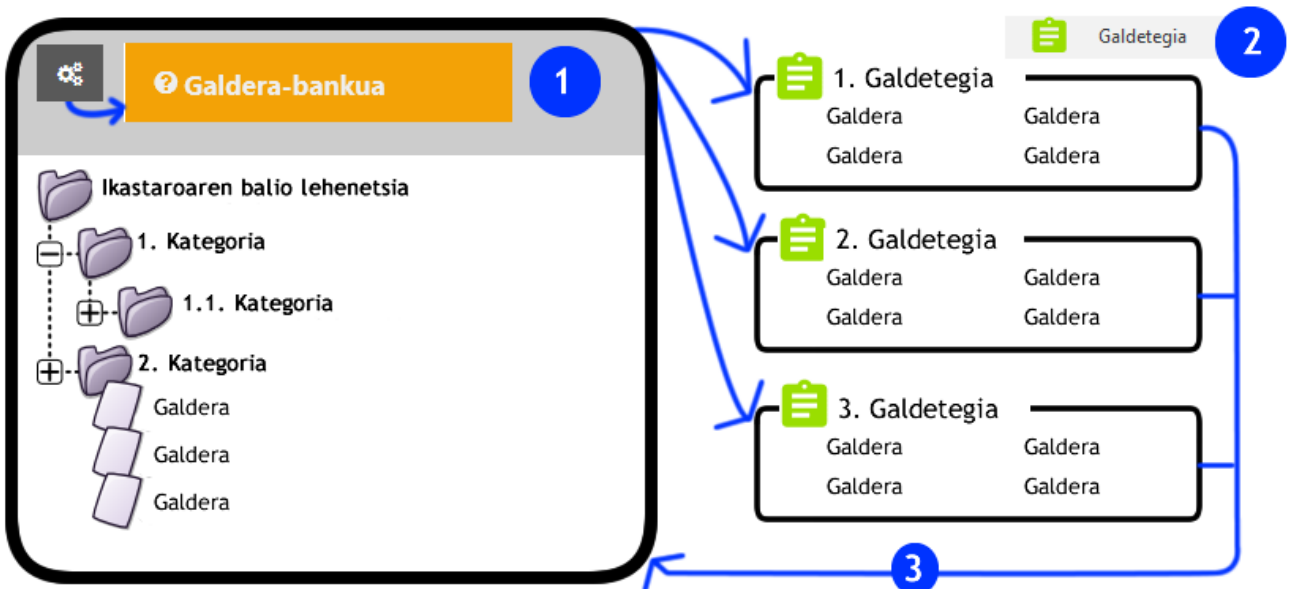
Galdera-bankua

1

Ikastaroaren balio lehenetsia

1. Kategoria

1.1. Kategoria

2. Kategoria

Galdera

Galdera

Galdera

Galdetegia

2

1. Galdetegia

Galdera Galdera

Galdera Galdera

2. Galdetegia

Galdera Galdera

Galdera Galdera

3. Galdetegia

Galdera Galdera

Galdera Galdera

3